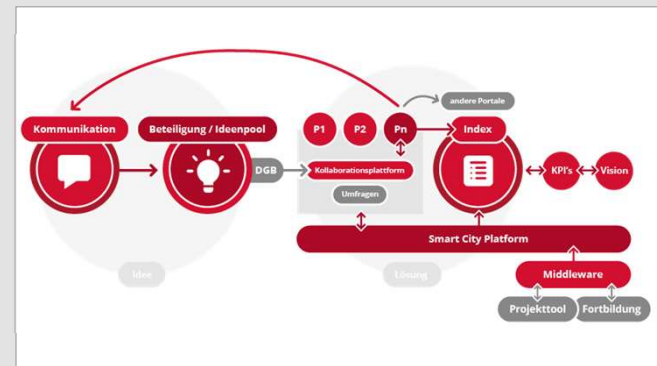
andere Portale

Kommunikation

Beteiligung / Ideenpool

DGB

P1

P2

Pn

Kollaborationsplattform

Umfragen

Index

KPI's

Vision

Smart City Platform

Middleware

Projekttool

Fortbildung

Idee

Lösung